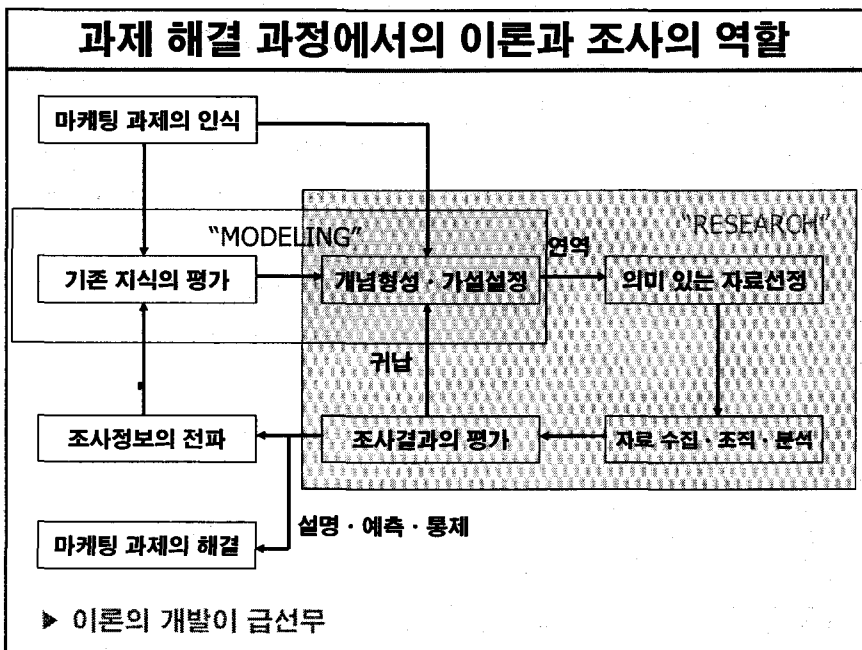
과제 해결 과정에서의 이론과 조사의 역할

마케팅 과제의 인식

"MODELING"

"RESEARCH"

기존 지식의 평가

개념형성 · 가설설정

연역

의미 있는 자료선정

귀납

조사정보의 전파

조사결과의 평가

자료 수집 · 조직 · 분석

설명 · 예측 · 통제

마케팅 과제의 해결

▶ 이론의 개발이 급선무